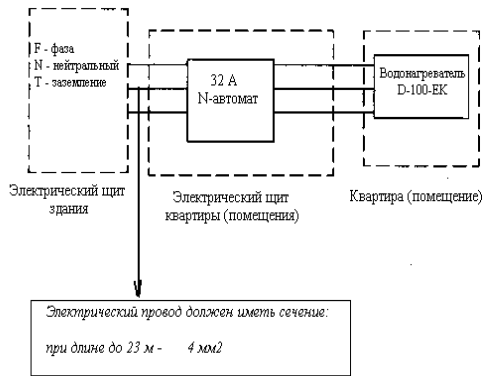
F - фаза
N - нейтральный
T - заземление

32 A
N-автомат

Водонагреватель
D-100-EK

Электрический щит здания

Электрический щит квартиры (помещения)

Квартира (помещение)

Электрический провод должен иметь сечение:

при длине до 23 м - 4 мм2